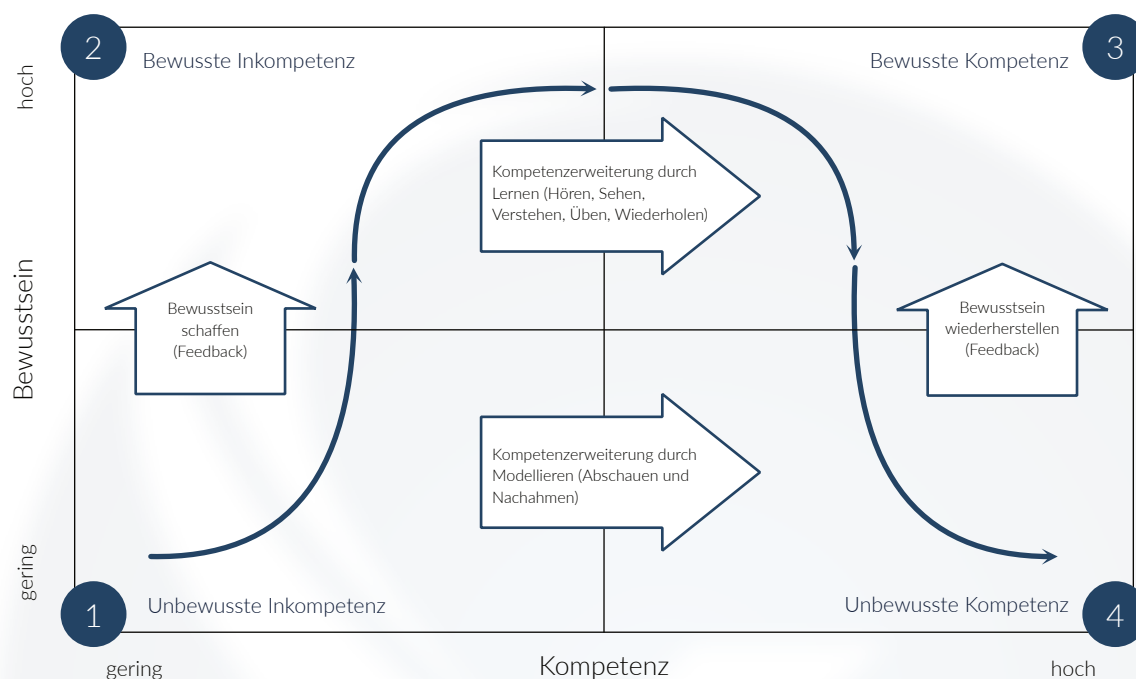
2 Bewusste Inkompetenz

Bewusste Kompetenz 3

hoch

Kompetenzerweiterung durch Lernen (Hören, Sehen, Verstehen, Üben, Wiederholen)

Bewusstsein

Bewusstsein schaffen (Feedback)

Bewusstsein wiederherstellen (Feedback)

Kompetenzerweiterung durch Modellieren (Abschauen und Nachahmen)

gering

1 Unbewusste Inkompetenz

Unbewusste Kompetenz 4

gering

Kompetenz

hoch